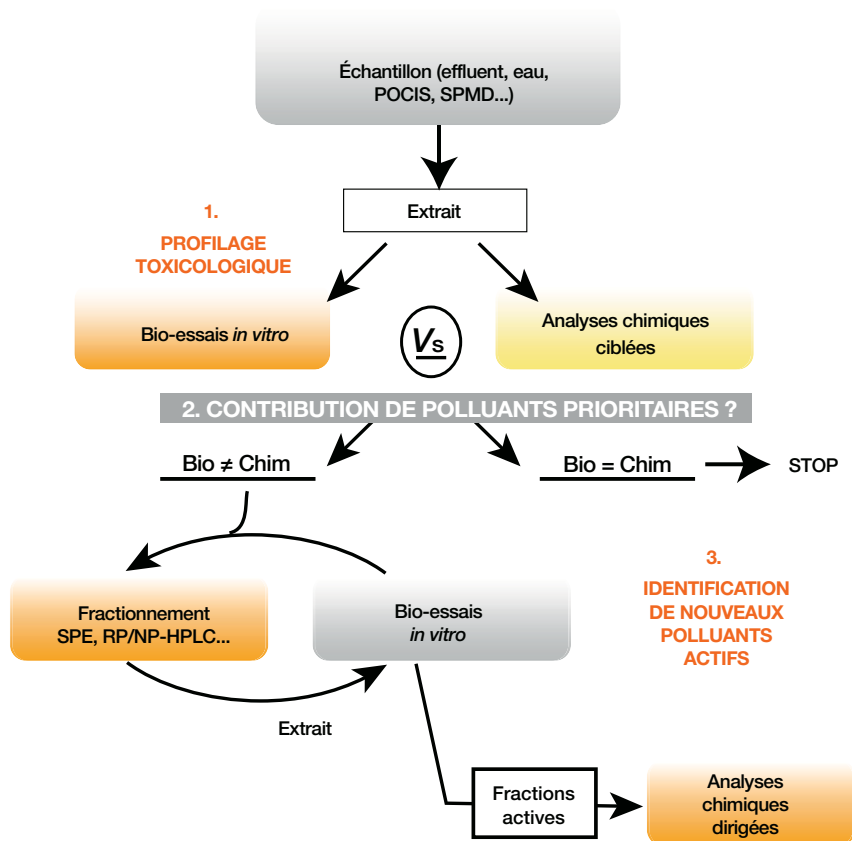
Échantillon (effluent, eau, POCIS, SPMD...)

Extrait

1.
PROFILAGE TOXICOLOGIQUE

Bio-essais *in vitro*

Vs

Analyses chimiques ciblées

2. CONTRIBUTION DE POLLUANTS PRIORITAIRES ?

Bio ≠ Chim

Bio = Chim

STOP

3.
IDENTIFICATION DE NOUVEAUX POLLUANTS ACTIFS

Fractionnement SPE, RP/NP-HPLC...

Bio-essais *in vitro*

Extrait

Fractions actives

Analyses chimiques dirigées